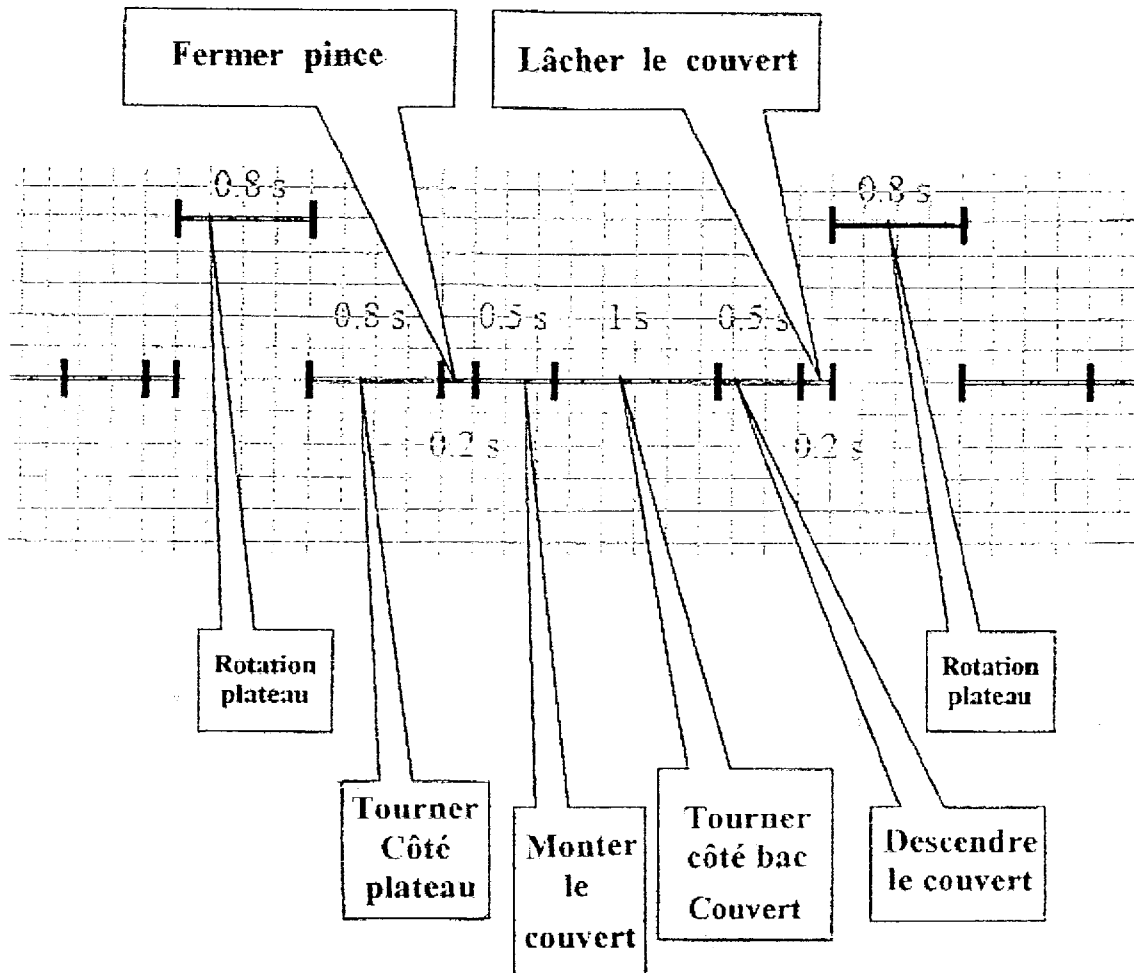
Fermer pince

Lâcher le couvert

0.8 s

0.8 s

0.8 s

0.5 s

1 s

0.5 s

0.2 s

0.2 s

Rotation plateau

Rotation plateau

Tourner Côté plateau

Monter le couvert

Tourner côté bac Couvert

Descendre le couvert